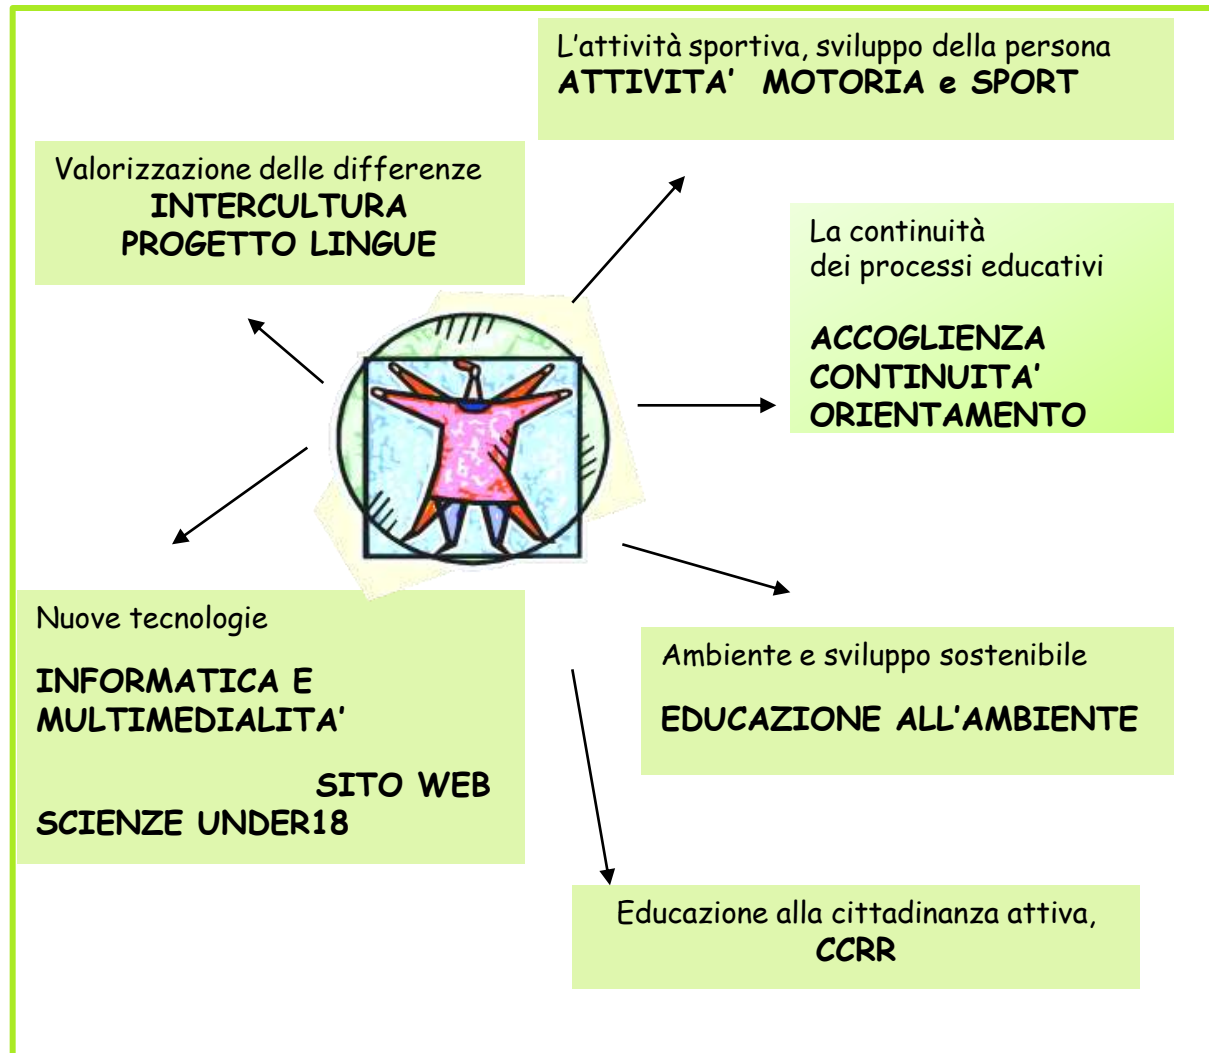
L’attività sportiva, sviluppo della persona
ATTIVITA’ MOTORIA e SPORT

Valorizzazione delle differenze
INTERCULTURA
PROGETTO LINGUE

La continuità
dei processi educativi

ACCOGLIENZA
CONTINUITA’
ORIENTAMENTO

Nuove tecnologie

INFORMATICA E MULTIMEDIALITA’

SITO WEB
SCIENZE UNDER18

Ambiente e sviluppo sostenibile

EDUCAZIONE ALL’AMBIENTE

Educazione alla cittadinanza attiva,
CCRR